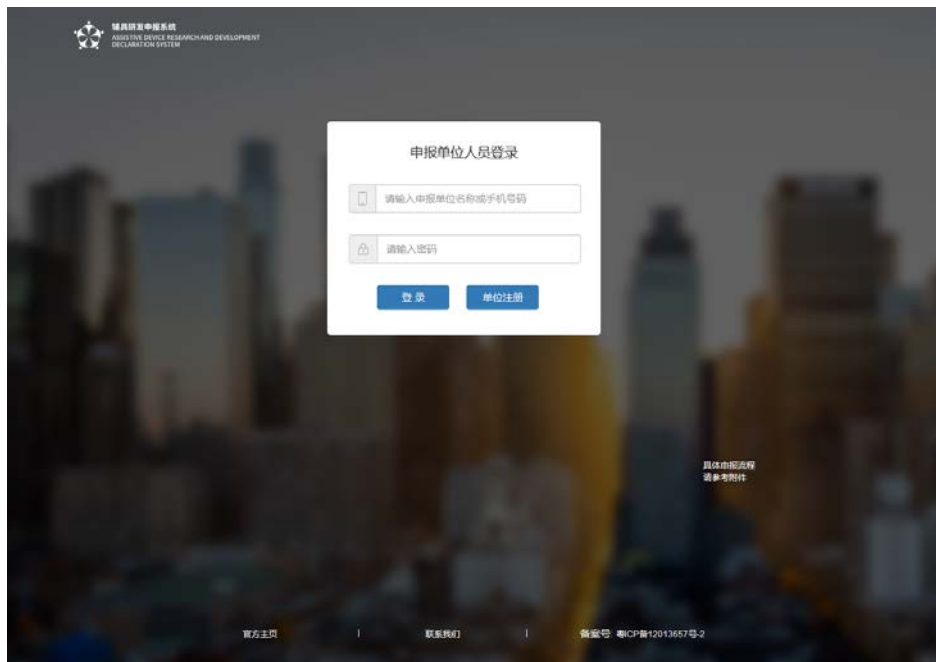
辅具研发申报系统
ASSISTIVE DEVICE RESEARCH AND DEVELOPMENT DECLARATION SYSTEM

申报单位人员登录

请输入申报单位名称或手机号码

请输入密码

登 录

单位注册

具体申报流程
请参考附件

官方主页 | 联系我们 | 备案号: 粤ICP备12013657号-2